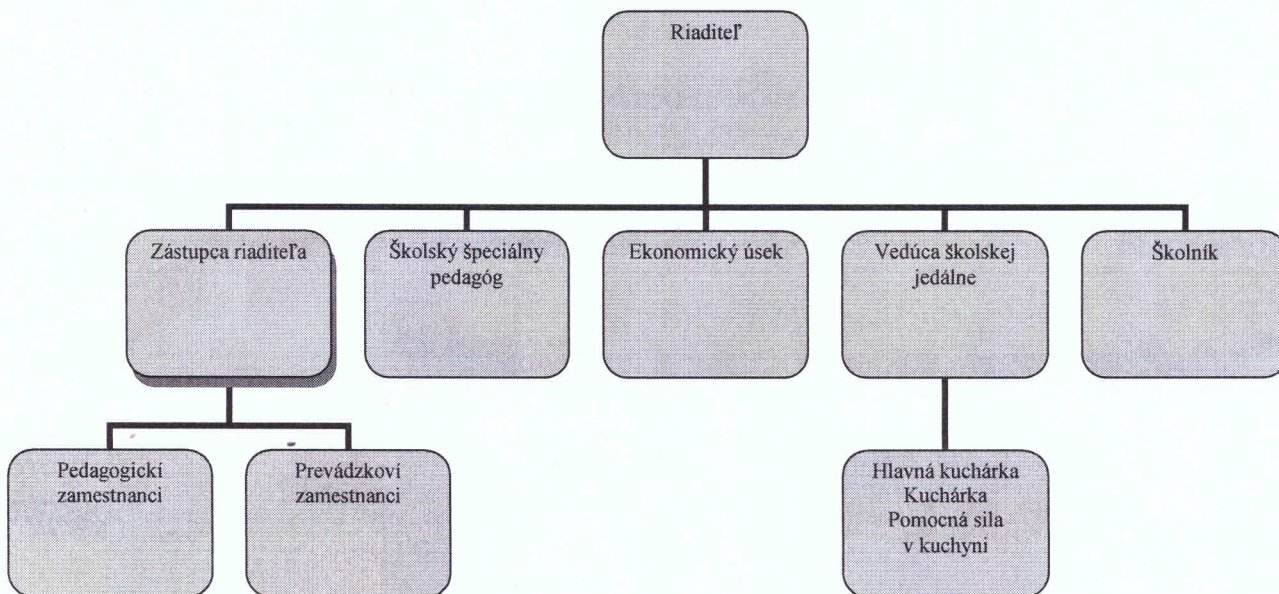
Riaditeľ

Zástupca riaditeľa

Školský špeciálny pedagóg

Ekonomický úsek

Vedúca školskej jedálne

Školník

Pedagogickí zamestnanci

Prevádzkoví zamestnanci

Hlavná kuchárka
Kuchárka
Pomocná sila v kuchyni